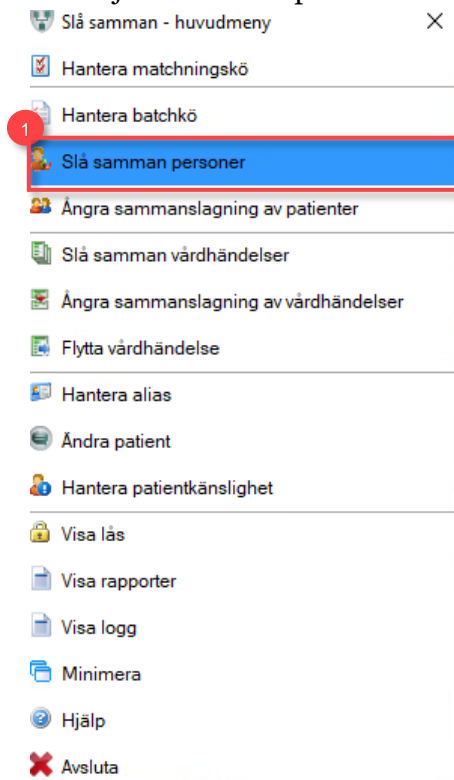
Slå samman - huvudmeny
×
Hantera matchningskö
Hantera batchkö
1
Slå samman personer
Ångra sammanslagning av patienter
Slå samman vårdhändelser
Ångra sammanslagning av vårdhändelser
Flytta vårdhändelse
Hantera alias
Ändra patient
Hantera patientkänslighet
Visa lås
Visa rapporter
Visa logg
Minimera
Hjälp
Avsluta